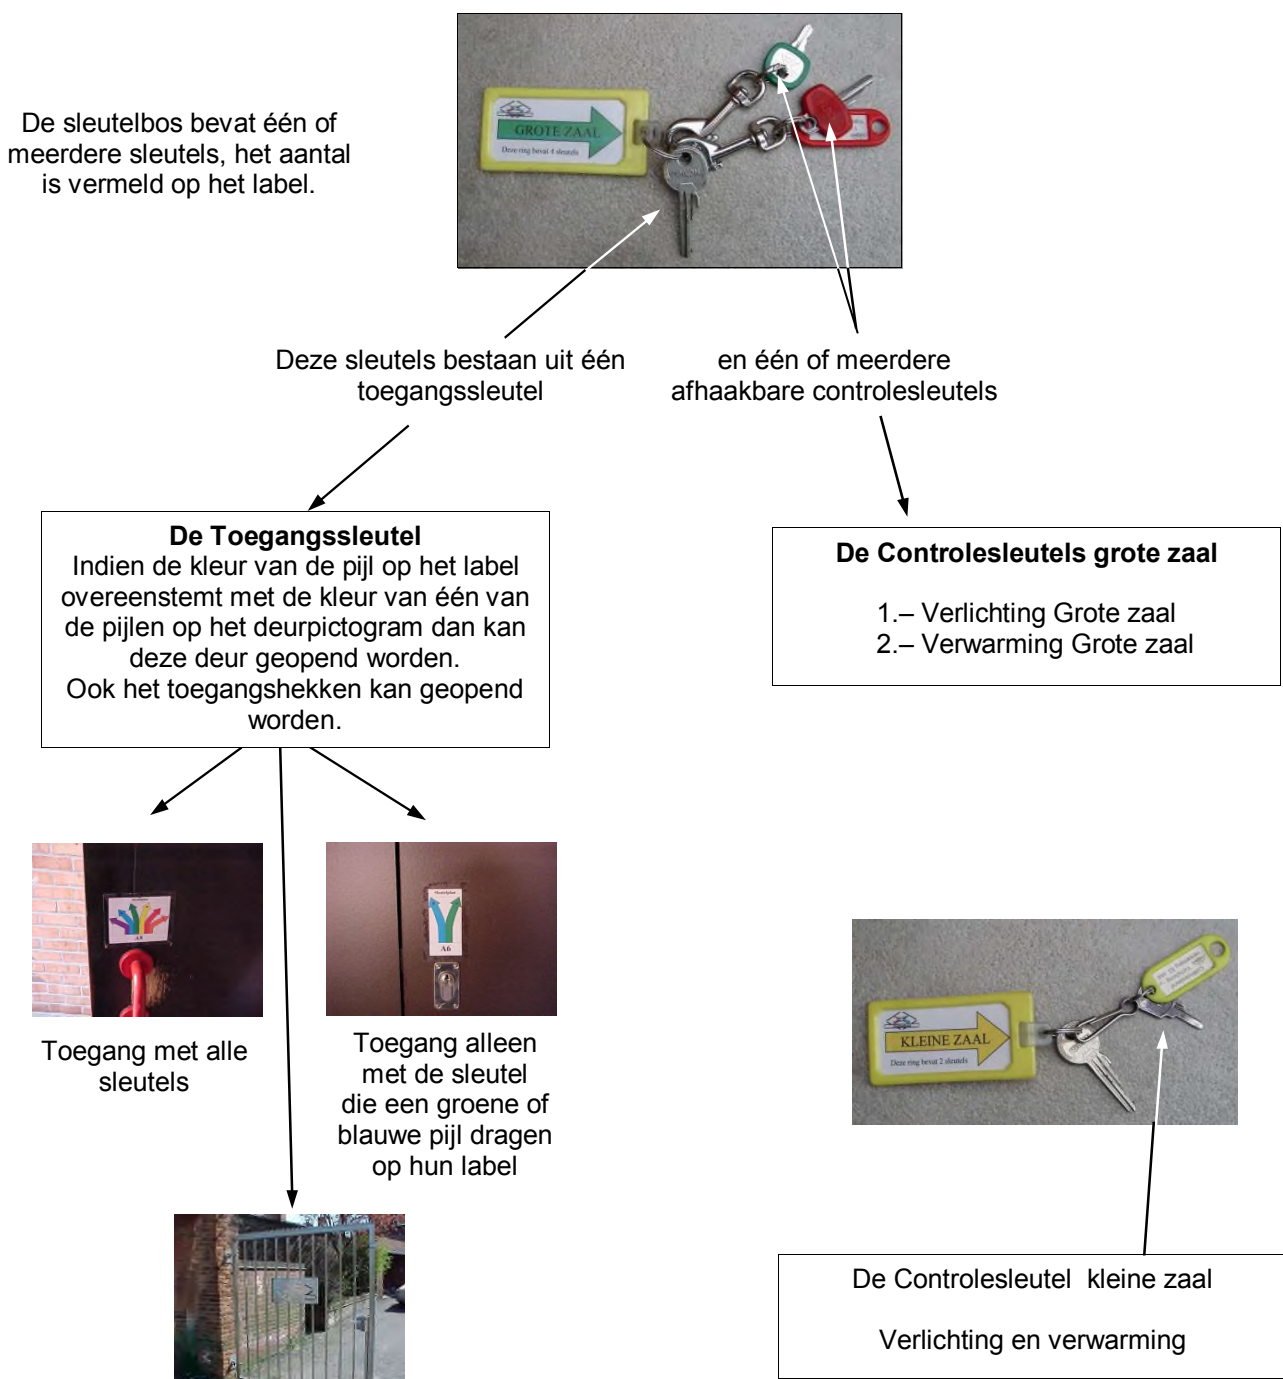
De sleutelbos bevat één of meerdere sleutels, het aantal is vermeld op het label.

GROTE ZAAL
Deze ring bevat 4 sleutels

Deze sleutels bestaan uit één toegangssleutel

en één of meerdere afhaakbare controlesleutels

**De Toegangssleutel**
Indien de kleur van de pijl op het label overeenstemt met de kleur van één van de pijlen op het deurpictogram dan kan deze deur geopend worden.
Ook het toegangshekken kan geopend worden.

**De Controlesleutels grote zaal**

1.– Verlichting Grote zaal
2.– Verwarming Grote zaal

A6

Toegang met alle sleutels

Toegang alleen met de sleutel die een groene of blauwe pijl dragen op hun label

KLEINE ZAAL
Deze ring bevat 2 sleutels

De Controlesleutel kleine zaal

Verlichting en verwarming